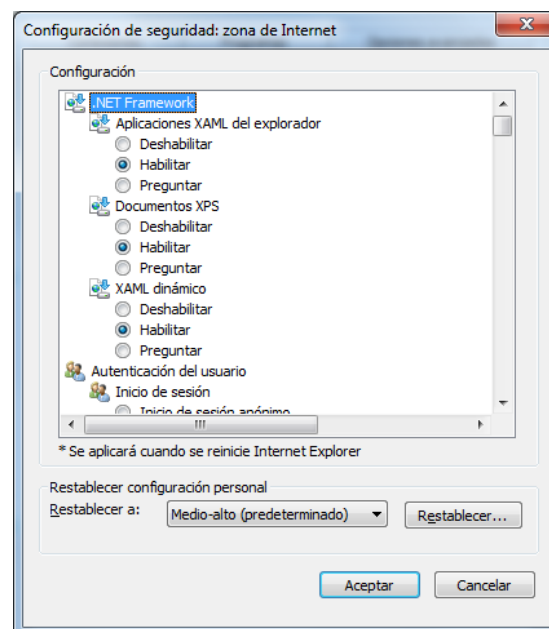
Configuración de seguridad: zona de Internet

Configuración

.NET Framework
Aplicaciones XAML del explorador
Deshabilitar
Habilitar
Preguntar
Documentos XPS
Deshabilitar
Habilitar
Preguntar
XAML dinámico
Deshabilitar
Habilitar
Preguntar
Autenticación del usuario
Inicio de sesión
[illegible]

* Se aplicará cuando se reinicie Internet Explorer

Restablecer configuración personal
Restablecer a: Medio-alto (predeterminado) Restablecer...

Aceptar Cancelar